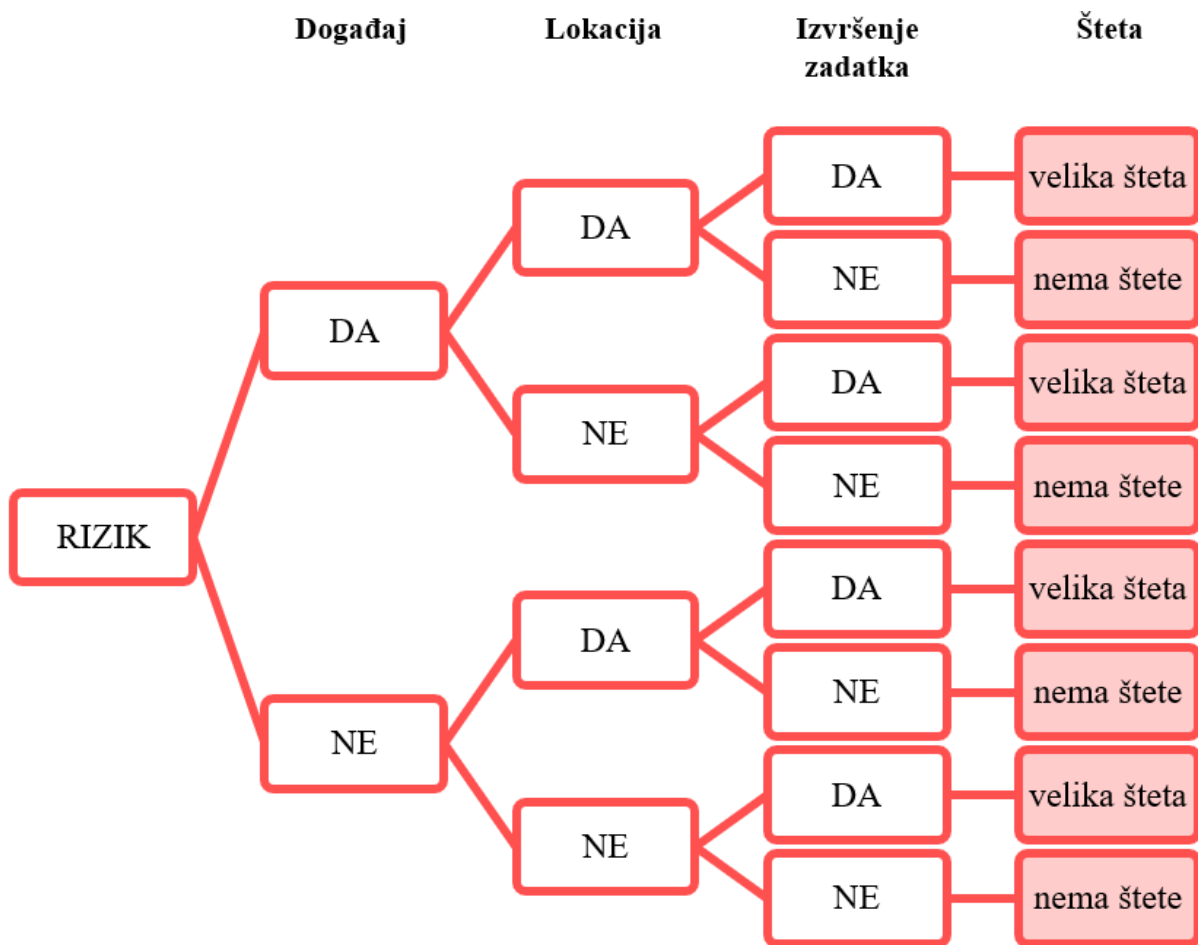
Događaj

Lokacija

Izvršenje zadatka

Šteta

RIZIK

DA

DA

DA

velika šteta

NE

nema štete

NE

DA

velika šteta

NE

nema štete

NE

DA

DA

velika šteta

NE

nema štete

NE

DA

velika šteta

NE

nema štete